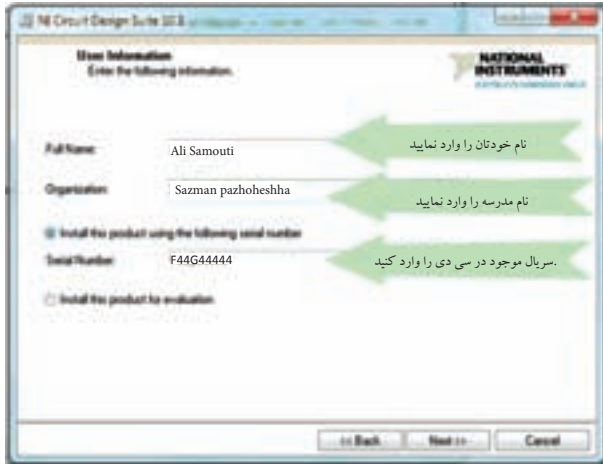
NI Circuit Design Suite 10.1

User Information
Enter the following information.

NATIONAL INSTRUMENTS

Full Name: Ali Samouti

نام خودتان را وارد نمایید

Organization: Sazman pazhoheshha

نام مدرسه را وارد نمایید

Install this product using the following serial number

Serial Number: F44G44444

.سریال موجود در سی دی را وارد کنید

Install this product for evaluation

<< Back Next >> Cancel